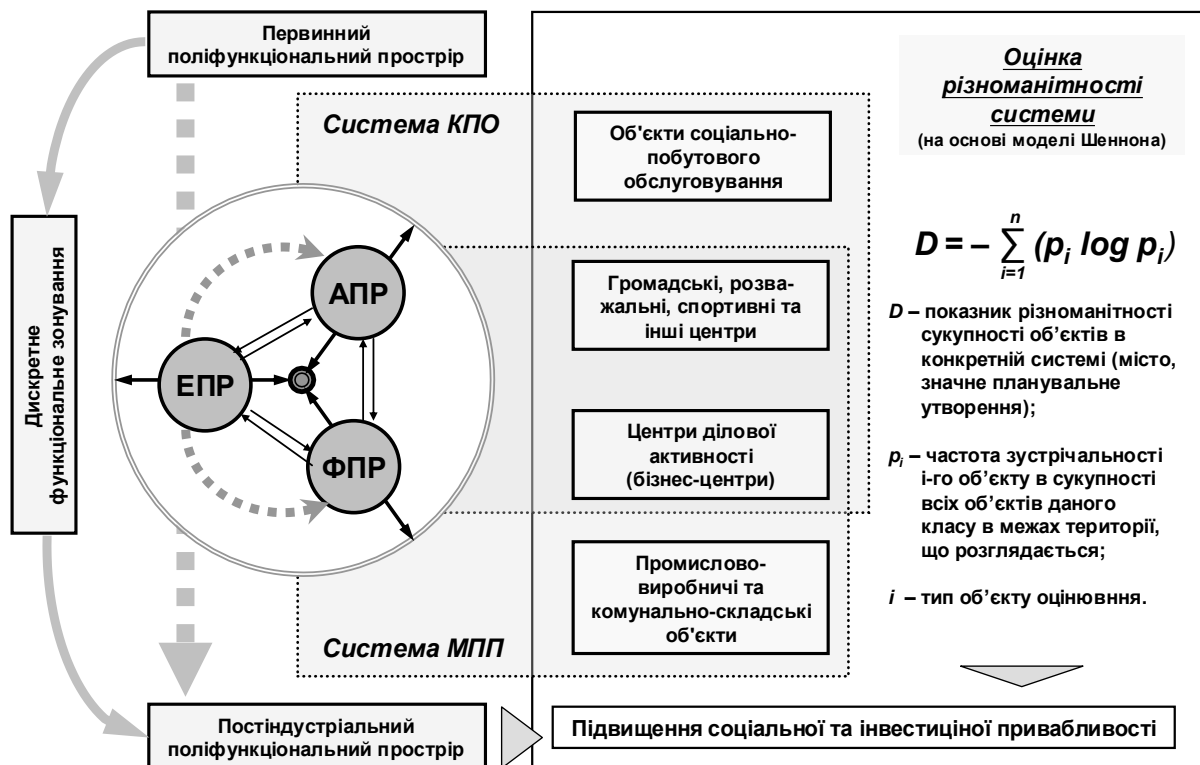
Первинний поліфункціональний простір

Система КПО

Дискретне функціональне зонування

АПР

ЕПР

ФПР

Система МПП

Постіндустріальний поліфункціональний простір

Об'єкти соціально-побутового обслуговування

Громадські, розважальні, спортивні та інші центри

Центри ділової активності (бізнес-центри)

Промислово-виробничі та комунально-складські об'єкти

Оцінка різноманітності системи
(на основі моделі Шеннона)

$D = -\sum_{i=1}^{n} (p_i \log p_i)$

D – показник різноманітності сукупності об'єктів в конкретній системі (місто, значне планувальне утворення);

$p_i$ – частота зустрічальності і-го об'єкту в сукупності всіх об'єктів даного класу в межах території, що розглядається;

i – тип об'єкту оцінювння.

Підвищення соціальної та інвестиціної привабливості